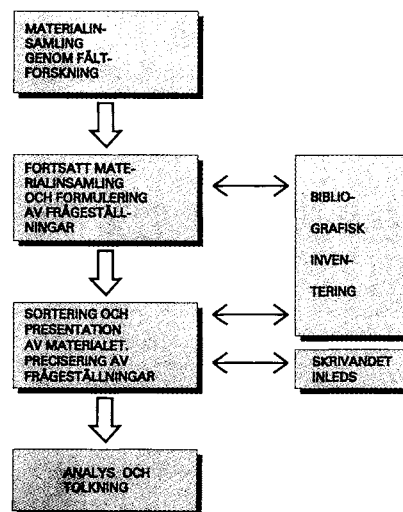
MATERIALINSAMLING GENOM FÄLTFORSKNING

FORTSATT MATERIALINSAMLING OCH FORMULERING AV FRÅGESTÄLLNINGAR

BIBLIOGRAFISK INVENTERING

SORTERING OCH PRESENTATION AV MATERIALET. PRECISERING AV FRÅGESTÄLLNINGAR

SKRIVANDET INLEDS

ANALYS OCH TOLKNING